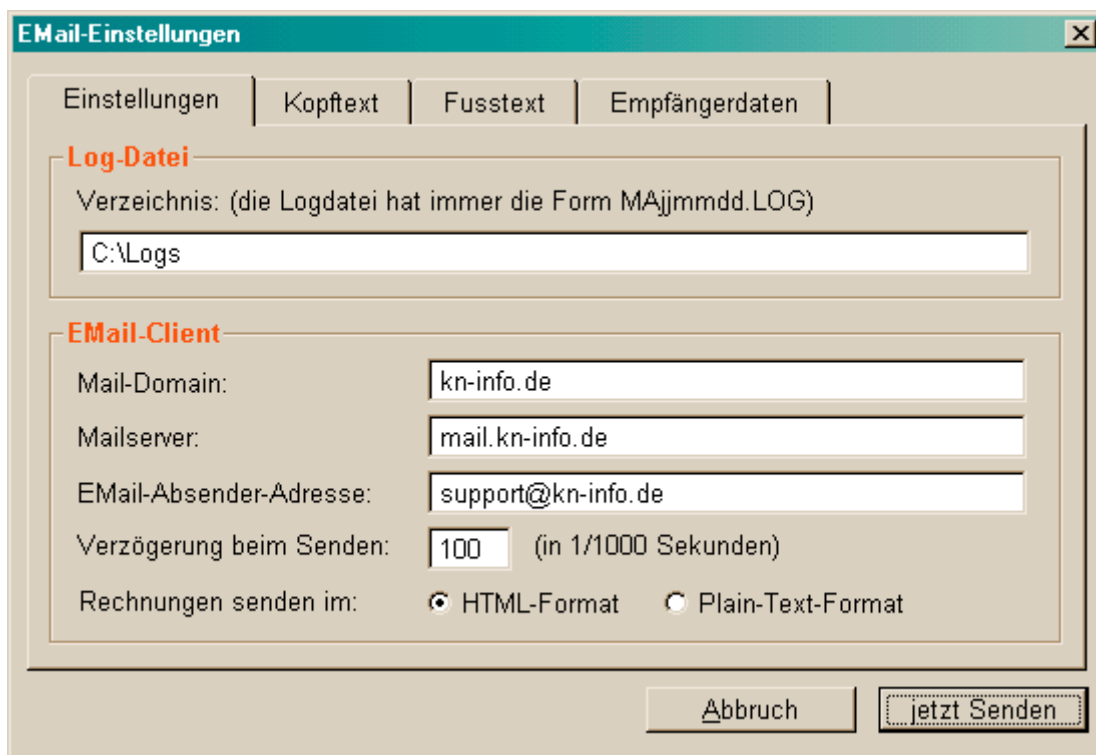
EMail-Einstellungen

Einstellungen | Kopftext | Fusstext | Empfängerdaten

Log-Datei

Verzeichnis: (die Logdatei hat immer die Form MAjjmmdd.LOG)

C:\Logs

EMail-Client

Mail-Domain: kn-info.de

Mailserver: mail.kn-info.de

EMail-Absender-Adresse: support@kn-info.de

Verzögerung beim Senden: 100 (in 1/1000 Sekunden)

Rechnungen senden im: HTML-Format Plain-Text-Format

Abbruch

jetzt Senden